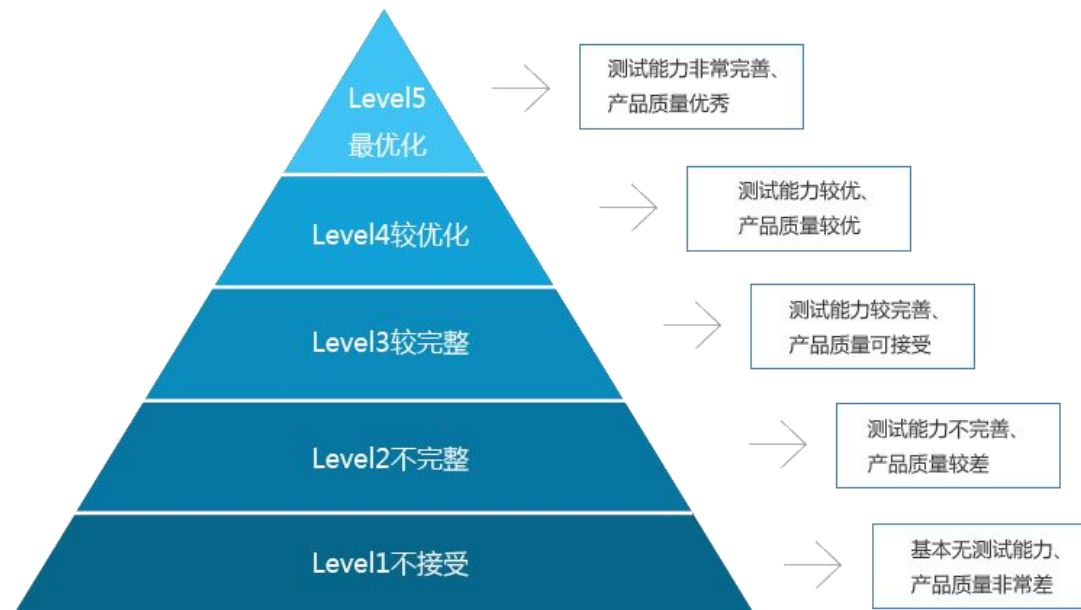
Level5
最优化

测试能力非常完善、
产品质量优秀

Level4较优化

测试能力较优、
产品质量较优

Level3较完整

测试能力较完善、
产品质量可接受

Level2不完整

测试能力不完善、
产品质量较差

Level1不接受

基本无测试能力、
产品质量非常差